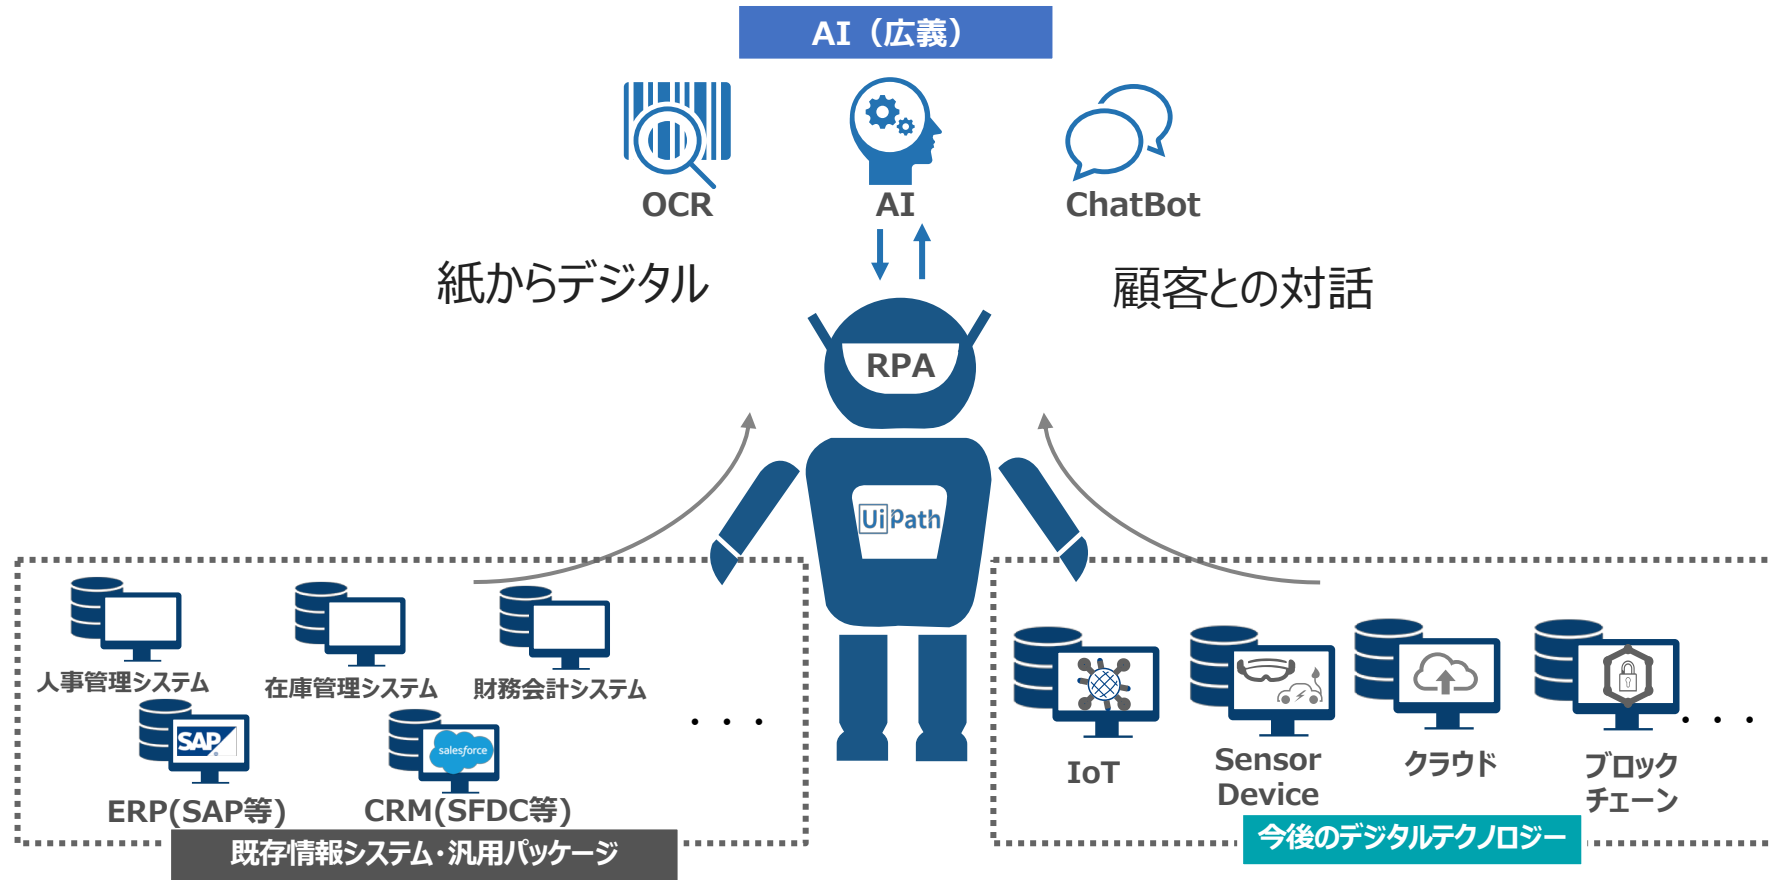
AI（広義）

OCR

AI

ChatBot

紙からデジタル

顧客との対話

RPA

UiPath

人事管理システム

在庫管理システム

財務会計システム

SAP

salesforce

・・・

ERP(SAP等)

CRM(SFDC等)

既存情報システム・汎用パッケージ

IoT

Sensor Device

クラウド

ブロックチェーン

・・・

今後のデジタルテクノロジー